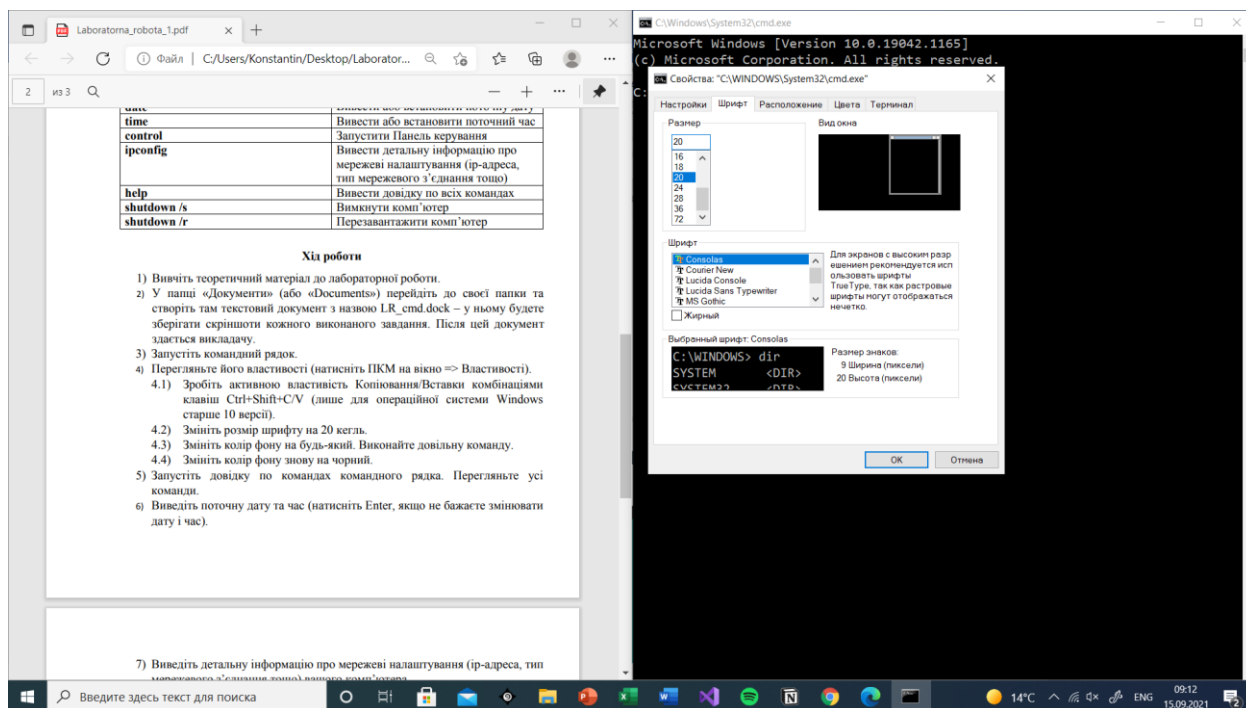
Laboratorna_robota_1.pdf ×
Файл | C:/Users/Konstantin/Desktop/Laborator...
2 из 3

| date | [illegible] |
|---|---|
| time | Вивести або встановити поточний час |
| control | Запустити Панель керування |
| ipconfig | Вивести детальну інформацію про мережеві налаштування (ip-адреса, тип мережевого з'єднання тощо) |
| help | Вивести довідку по всіх командах |
| shutdown /s | Вимкнути комп'ютер |
| shutdown /r | Перезавантажити комп'ютер |

Хід роботи

1) Вивчіть теоретичний матеріал до лабораторної роботи.
2) У папці «Документи» (або «Documents») перейдіть до своєї папки та створіть там текстовий документ з назвою LR_cmd.dock – у ньому будете зберігати скріншоти кожного виконаного завдання. Після цей документ здається викладачу.
3) Запустіть командний рядок.
4) Перегляньте його властивості (натисніть ПКМ на вікно => Властивості).
4.1) Зробіть активною властивість Копіювання/Вставки комбінаціями клавіш Ctrl+Shift+C/V (лише для операційної системи Windows старше 10 версії).
4.2) Змініть розмір шрифту на 20 кегль.
4.3) Змініть колір фону на будь-який. Виконайте довільну команду.
4.4) Змініть колір фону знову на чорний.
5) Запустіть довідку по командах командного рядка. Перегляньте усі команди.
6) Виведіть поточну дату та час (натисніть Enter, якщо не бажаєте змінювати дату і час).

7) Виведіть детальну інформацію про мережеві налаштування (ip-адреса, тип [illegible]

C:\Windows\System32\cmd.exe
Microsoft Windows [Version 10.0.19042.1165]
(c) Microsoft Corporation. All rights reserved.
C:

Свойства: "C:\WINDOWS\System32\cmd.exe"
Настройки Шрифт Расположение Цвета Терминал
Размер
20
16
18
20
24
28
36
72
Вид окна
Шрифт
Consolas
Courier New
Lucida Console
Lucida Sans Typewriter
MS Gothic
Жирный
Для экранов с высоким разрешением рекомендуется использовать шрифты TrueType, так как растровые шрифты могут отображаться нечетко.
Выбранный шрифт: Consolas
C:\WINDOWS> dir
SYSTEM <DIR>
SYSTEM32 <DIR>
Размер знаков:
9 Ширина (пиксели)
20 Высота (пиксели)
ОК Отмена

Введите здесь текст для поиска
14°C ENG 09:12 15.09.2021